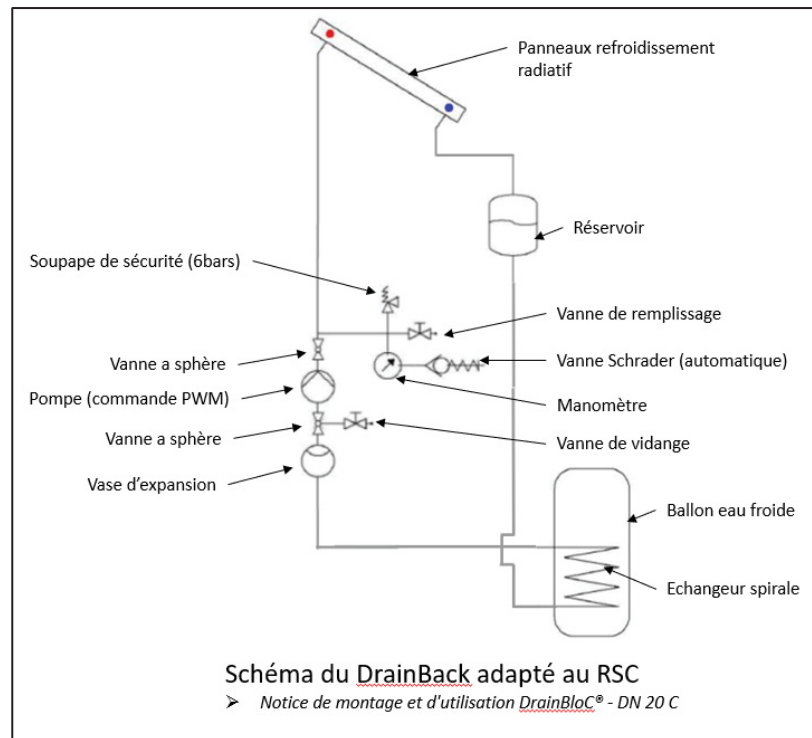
Panneaux refroidissement radiatif

Réservoir

Soupape de sécurité (6bars)

Vanne de remplissage

Vanne a sphère

Vanne Schrader (automatique)

Pompe (commande PWM)

Manomètre

Vanne a sphère

Vanne de vidange

Vase d'expansion

Ballon eau froide

Echangeur spirale

Schéma du DrainBack adapté au RSC

➢ Notice de montage et d'utilisation DrainBloC® - DN 20 C